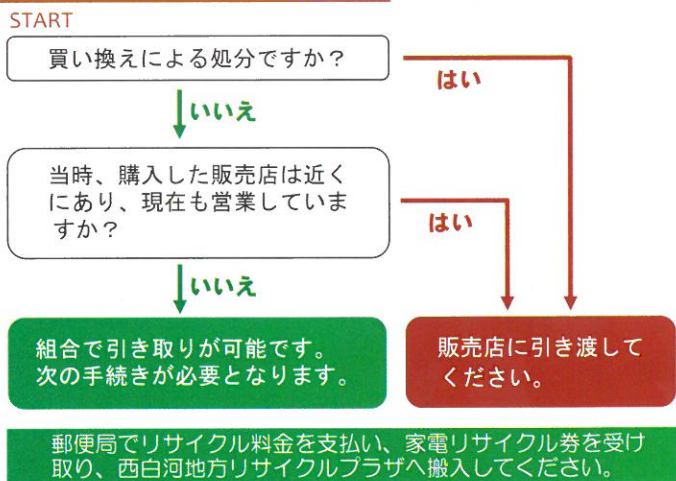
START

買い換えによる処分ですか？

はい

いいえ

当時、購入した販売店は近くにあり、現在も営業していますか？

はい

いいえ

組合で引き取りが可能です。次の手続きが必要となります。

販売店に引き渡してください。

郵便局でリサイクル料金を支払い、家電リサイクル券を受け取り、西白河地方リサイクルプラザへ搬入してください。